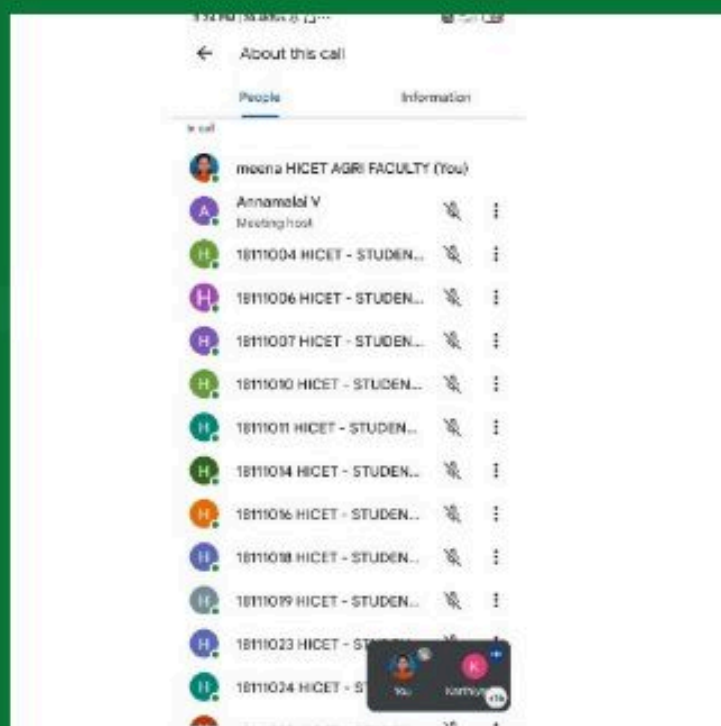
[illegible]

About this call

People

Information

In call

meena HICET AGRI FACULTY (You)

A
Annamalai V
Meeting host

H
18111004 HICET - STUDEN...

H
18111006 HICET - STUDEN...

H
18111007 HICET - STUDEN...

H
18111010 HICET - STUDEN...

H
18111011 HICET - STUDEN...

H
18111014 HICET - STUDEN...

H
18111016 HICET - STUDEN...

H
18111018 HICET - STUDEN...

H
18111019 HICET - STUDEN...

H
18111023 HICET - ST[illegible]

H
18111024 HICET - S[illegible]

You

K
Karthik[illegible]

+36